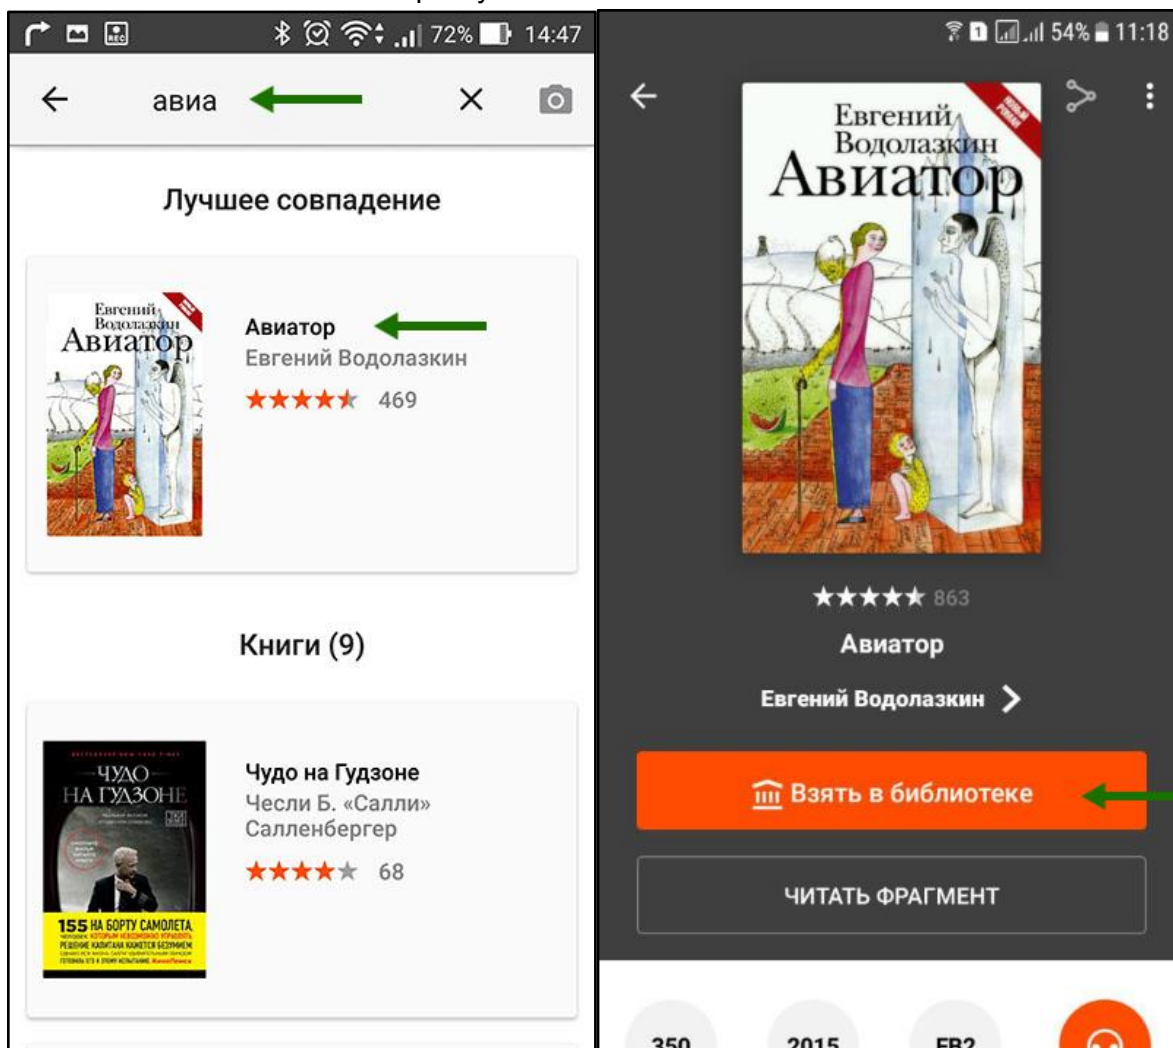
72% 14:47

авиа

Лучшее совпадение

Евгений Водолазкин Авиатор

Авиатор
Евгений Водолазкин
469

Книги (9)

ЧУДО НА ГУДЗОНЕ

155 НА БОРТУ САМОЛЕТА

Чудо на Гудзоне
Чесли Б. «Салли» Салленбергер
68

54% 11:18

Евгений Водолазкин Авиатор

863

Авиатор

Евгений Водолазкин

Взять в библиотеке

ЧИТАТЬ ФРАГМЕНТ

350 2015 FB2